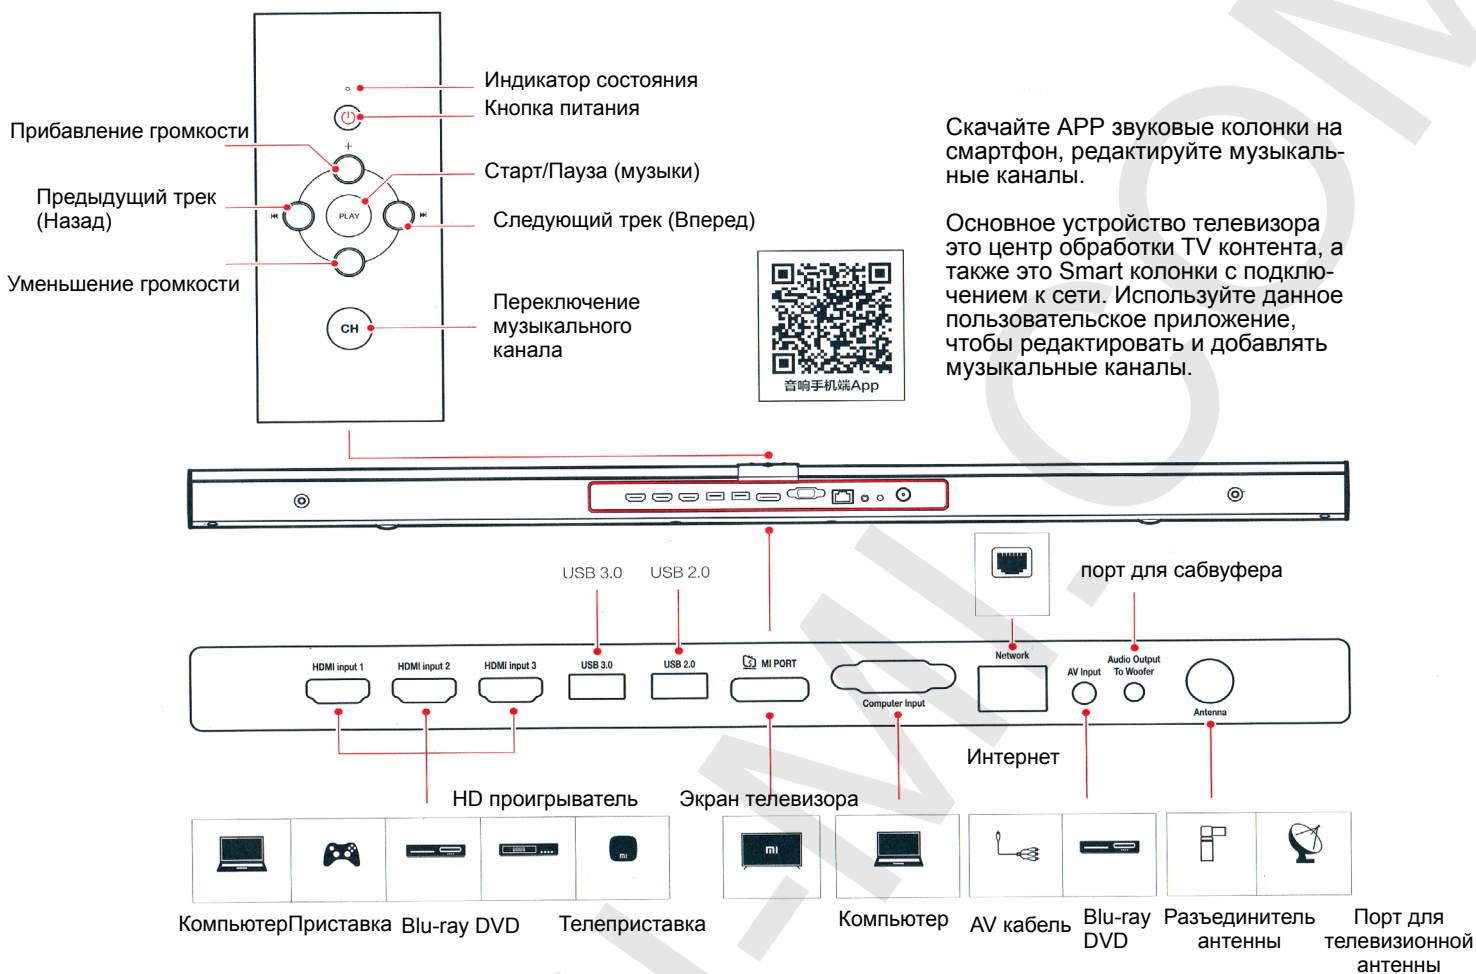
Индикатор состояния
Кнопка питания
Прибавление громкости
Старт/Пауза (музыки)
Предыдущий трек (Назад)
Следующий трек (Вперед)
Уменьшение громкости
Переключение музыкального канала
PLAY
CH

Скачайте APP звуковые колонки на смартфон, редактируйте музыкальные каналы.

Основное устройство телевизора это центр обработки TV контента, а также это Smart колонки с подключением к сети. Используйте данное пользовательское приложение, чтобы редактировать и добавлять музыкальные каналы.

音响手机端App

USB 3.0
USB 2.0
порт для сабвуфера

HDMI input 1
HDMI input 2
HDMI input 3
USB 3.0
USB 2.0
MI PORT
Computer Input
Network
AV Input
Audio Output To Woofer
Antenna

Интернет
HD проигрыватель
Экран телевизора

Компьютер
Приставка
Blu-ray DVD
Телеприставка
Компьютер
AV кабель
Blu-ray DVD
Разъединитель антенны
Порт для телевизионной антенны